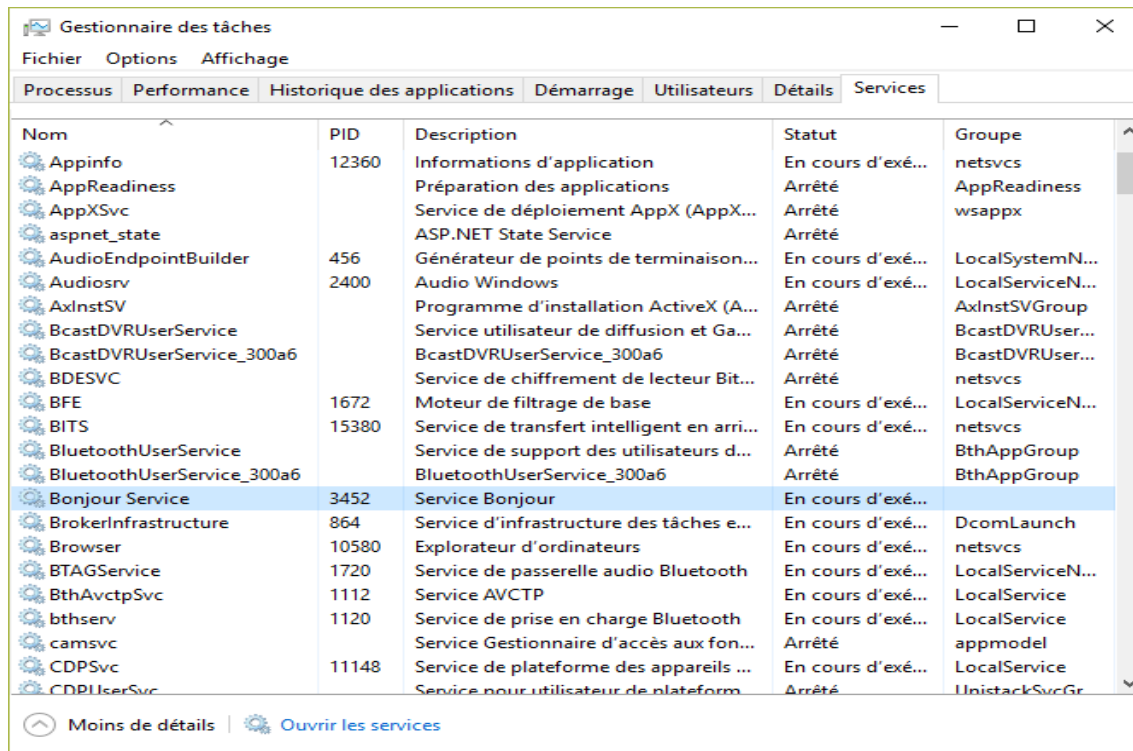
Gestionnaire des tâches

Fichier Options Affichage

Processus | Performance | Historique des applications | Démarrage | Utilisateurs | Détails | Services

| Nom | PID | Description | Statut | Groupe |
|---|---|---|---|---|
| Appinfo | 12360 | Informations d'application | En cours d'exé... | netsvcs |
| AppReadiness | | Préparation des applications | Arrêté | AppReadiness |
| AppXSvc | | Service de déploiement AppX (AppX... | Arrêté | wsappx |
| aspnet_state | | ASP.NET State Service | Arrêté | |
| AudioEndpointBuilder | 456 | Générateur de points de terminaison... | En cours d'exé... | LocalSystemN... |
| Audiosrv | 2400 | Audio Windows | En cours d'exé... | LocalServiceN... |
| AxInstSV | | Programme d'installation ActiveX (A... | Arrêté | AxInstSVGroup |
| BcastDVRUserService | | Service utilisateur de diffusion et Ga... | Arrêté | BcastDVRUser... |
| BcastDVRUserService_300a6 | | BcastDVRUserService_300a6 | Arrêté | BcastDVRUser... |
| BDESVC | | Service de chiffrement de lecteur Bit... | Arrêté | netsvcs |
| BFE | 1672 | Moteur de filtrage de base | En cours d'exé... | LocalServiceN... |
| BITS | 15380 | Service de transfert intelligent en arri... | En cours d'exé... | netsvcs |
| BluetoothUserService | | Service de support des utilisateurs d... | Arrêté | BthAppGroup |
| BluetoothUserService_300a6 | | BluetoothUserService_300a6 | Arrêté | BthAppGroup |
| Bonjour Service | 3452 | Service Bonjour | En cours d'exé... | |
| BrokerInfrastructure | 864 | Service d'infrastructure des tâches e... | En cours d'exé... | DcomLaunch |
| Browser | 10580 | Explorateur d'ordinateurs | En cours d'exé... | netsvcs |
| BTAGService | 1720 | Service de passerelle audio Bluetooth | En cours d'exé... | LocalServiceN... |
| BthAvctpSvc | 1112 | Service AVCTP | En cours d'exé... | LocalService |
| bthserv | 1120 | Service de prise en charge Bluetooth | En cours d'exé... | LocalService |
| camsvc | | Service Gestionnaire d'accès aux fon... | Arrêté | appmodel |
| CDPSvc | 11148 | Service de plateforme des appareils ... | En cours d'exé... | LocalService |
| CDPUserSvc | | Service pour utilisateur de plateform... | Arrêté | UnistackSvcGr... |

Moins de détails | Ouvrir les services